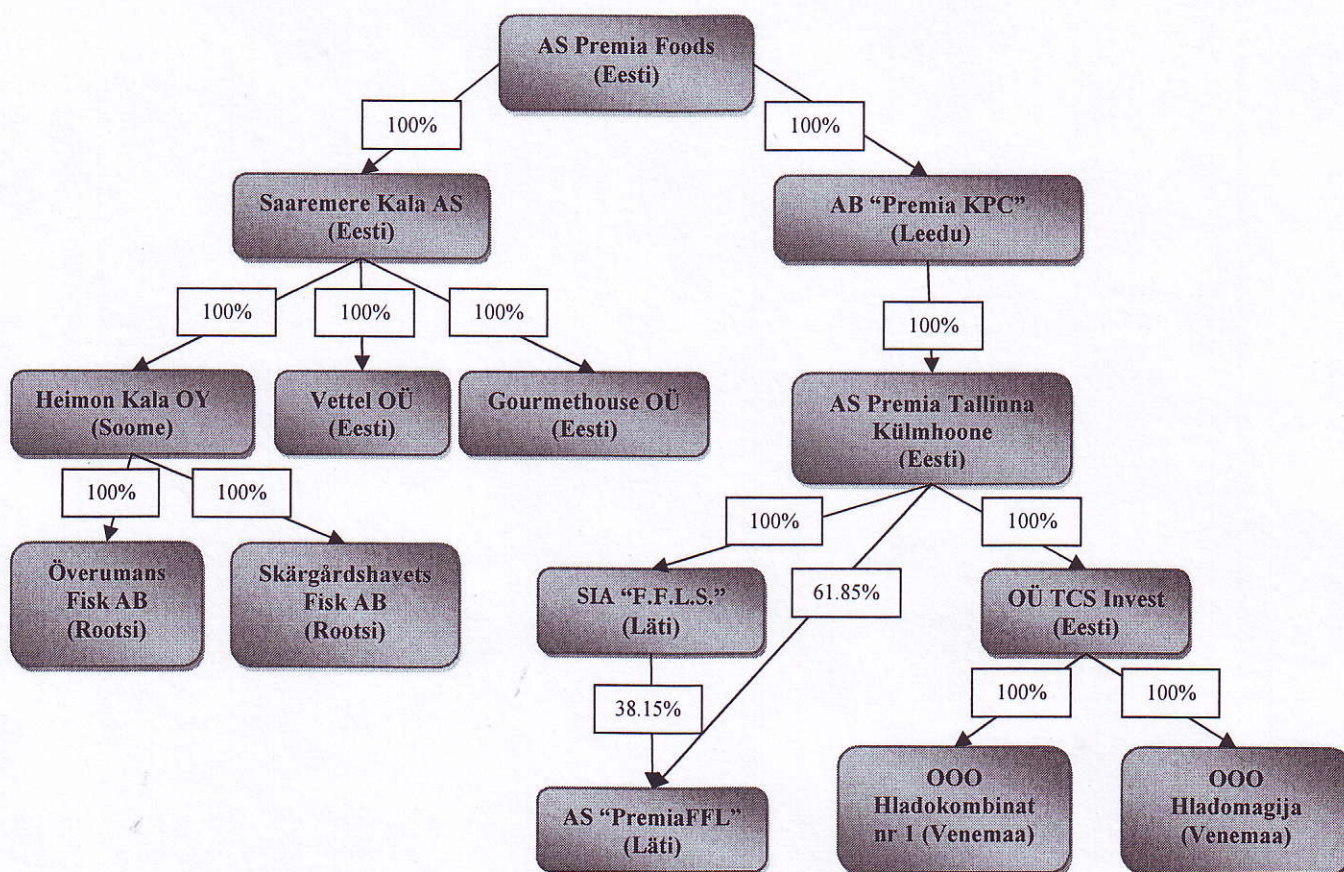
AS Premia Foods
(Eesti)

100%

100%

Saaremere Kala AS
(Eesti)

AB "Premia KPC"
(Leedu)

100%

100%

100%

100%

Heimon Kala OY
(Soome)

Vettel OÜ
(Eesti)

Gourmethouse OÜ
(Eesti)

AS Premia Tallinna Külmhoone
(Eesti)

100%

100%

Överumans Fisk AB
(Rootsi)

Skärgårdshavets Fisk AB
(Rootsi)

100%

100%

SIA "F.F.L.S."
(Läti)

61.85%

OÜ TCS Invest
(Eesti)

38.15%

100%

100%

AS "PremiaFFL"
(Läti)

OOO Hladokombinat nr 1 (Venemaa)

OOO Hladomagija
(Venemaa)